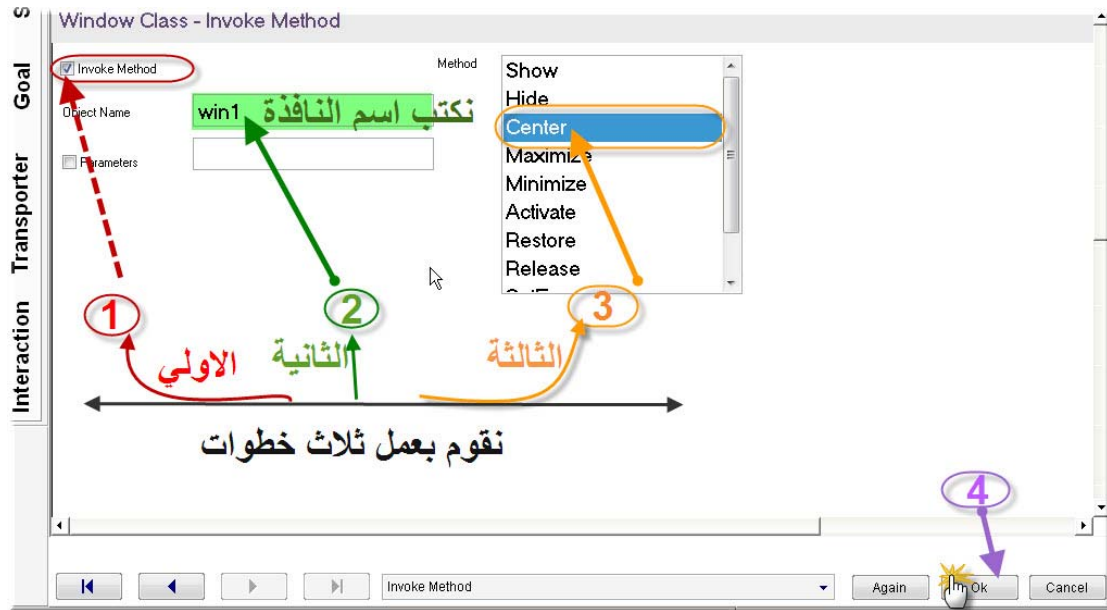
S
Goal
Transporter
Interaction

Window Class - Invoke Method

Invoke Method
Object Name
Parameters
Method

win1
نكتب اسم النافذة

Show
Hide
Center
Maximize
Minimize
Activate
Restore
Release

1
2
3
الاولي
الثانية
الثالثة

نقوم بعمل ثلاث خطوات

4

Invoke Method
Again
Ok
Cancel